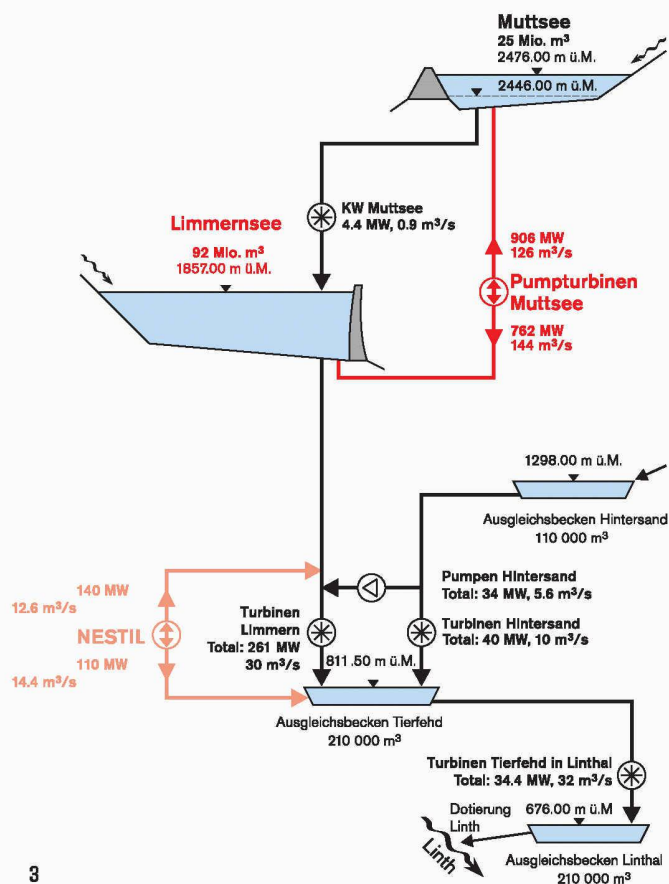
Muttsee
25 Mio. m³
2476.00 m ü.M.
2446.00 m ü.M.

KW Muttsee
4.4 MW, 0.9 m³/s

Limmernsee
92 Mio. m³
1857.00 m ü.M.

906 MW
126 m³/s
Pumpturbinen Muttsee
762 MW
144 m³/s

1298.00 m ü.M.
Ausgleichsbecken Hintersand
110 000 m³

140 MW
12.6 m³/s
NESTIL
110 MW
14.4 m³/s

Pumpen Hintersand
Total: 34 MW, 5.6 m³/s

Turbinen Limmern
Total: 261 MW
30 m³/s

Turbinen Hintersand
Total: 40 MW, 10 m³/s

811.50 m ü.M.
Ausgleichsbecken Tierfehd
210 000 m³

Turbinen Tierfehd in Linthal
Total: 34.4 MW, 32 m³/s

Dotierung Linth
676.00 m ü.M
Linth
Ausgleichsbecken Linthal
210 000 m³

3